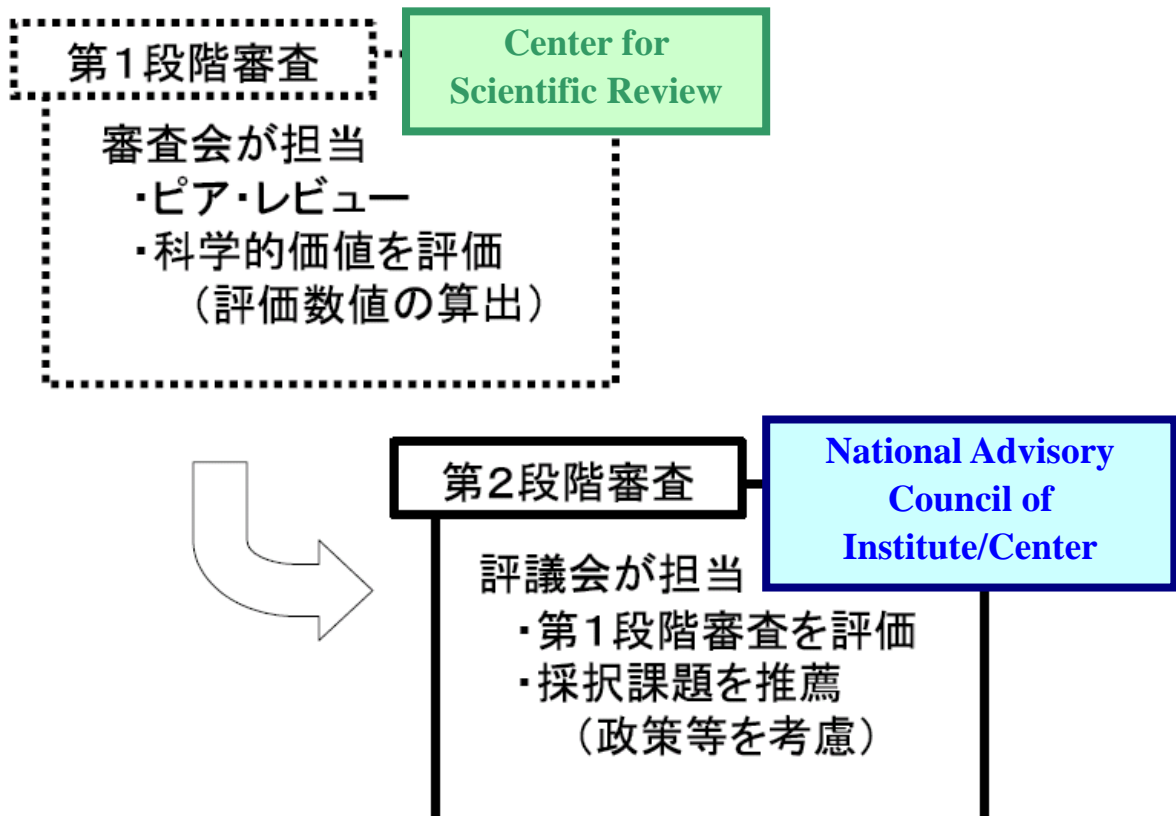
第1段階審査

Center for Scientific Review

審査会が担当
・ピア・レビュー
・科学的価値を評価
（評価数値の算出）

第2段階審査

National Advisory Council of Institute/Center

評議会が担当
・第1段階審査を評価
・採択課題を推薦
（政策等を考慮）